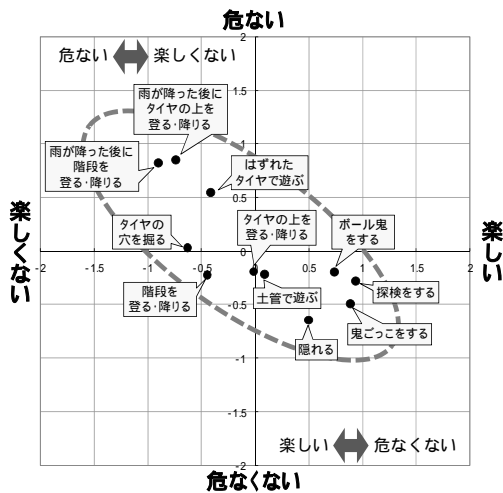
危ない

危ない ⟺ 楽しくない

2

1.5

雨が降った後に タイヤの上を 登る･降りる

雨が降った後に 階段を 登る･降りる

はずれた タイヤで遊ぶ

1

0.5

楽しくない

タイヤの 穴を掘る

タイヤの上を 登る･降りる

ボール鬼 をする

楽しい

-2

-1.5

-1

-0.5

0.5

1

1.5

2

階段を 登る･降りる

土管で遊ぶ

探検をする

-0.5

鬼ごっこをする

隠れる

-1

-1.5

楽しい ⟺ 危なくない

-2

危なくない